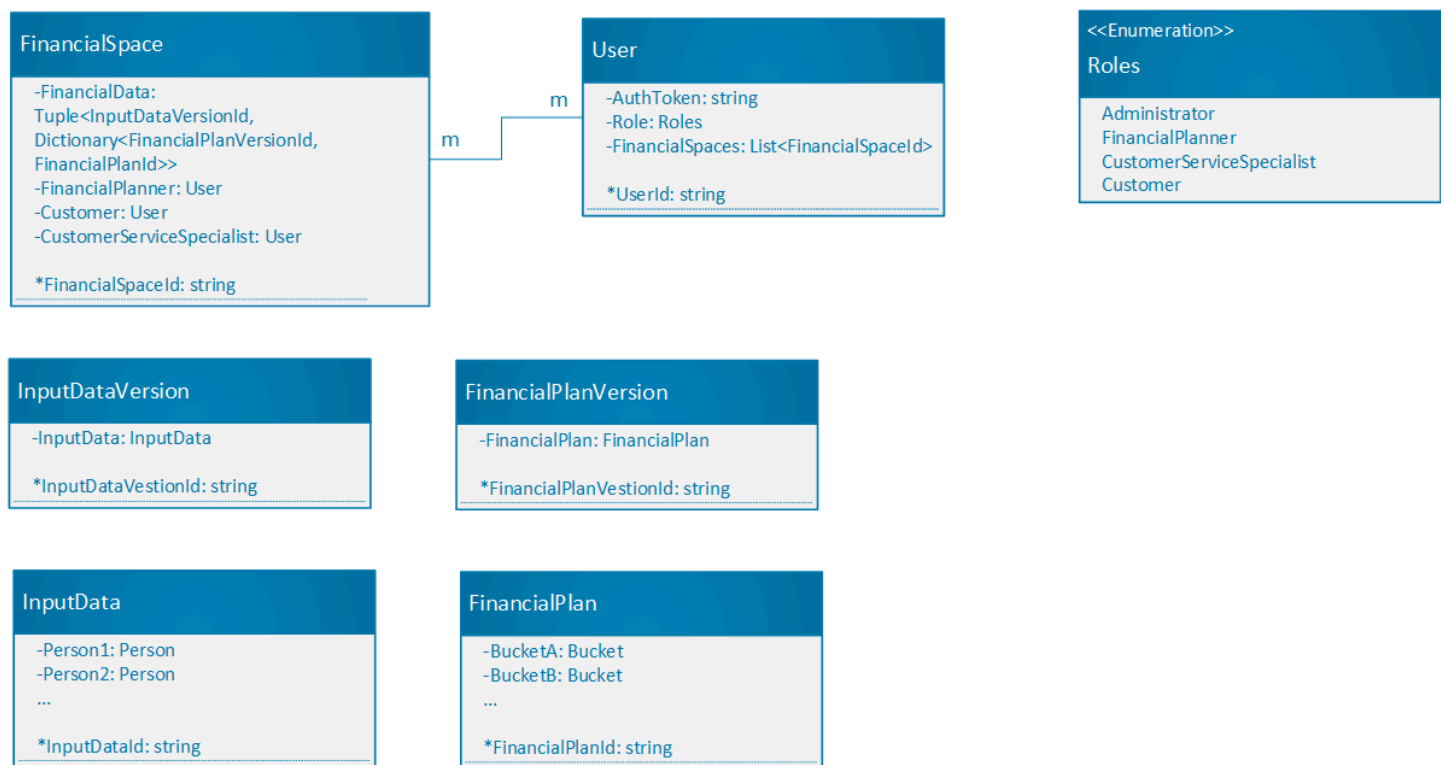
FinancialSpace

-FinancialData: Tuple<InputDataVersionId, Dictionary<FinancialPlanVersionId, FinancialPlanId>>
-FinancialPlanner: User
-Customer: User
-CustomerServiceSpecialist: User

*FinancialSpaceId: string

m

m

User

-AuthToken: string
-Role: Roles
-FinancialSpaces: List<FinancialSpaceId>

*UserId: string

<<Enumeration>>
Roles

Administrator
FinancialPlanner
CustomerServiceSpecialist
Customer

InputDataVersion

-InputData: InputData

*InputDataVestionId: string

FinancialPlanVersion

-FinancialPlan: FinancialPlan

*FinancialPlanVestionId: string

InputData

-Person1: Person
-Person2: Person
...

*InputDataId: string

FinancialPlan

-BucketA: Bucket
-BucketB: Bucket
...

*FinancialPlanId: string